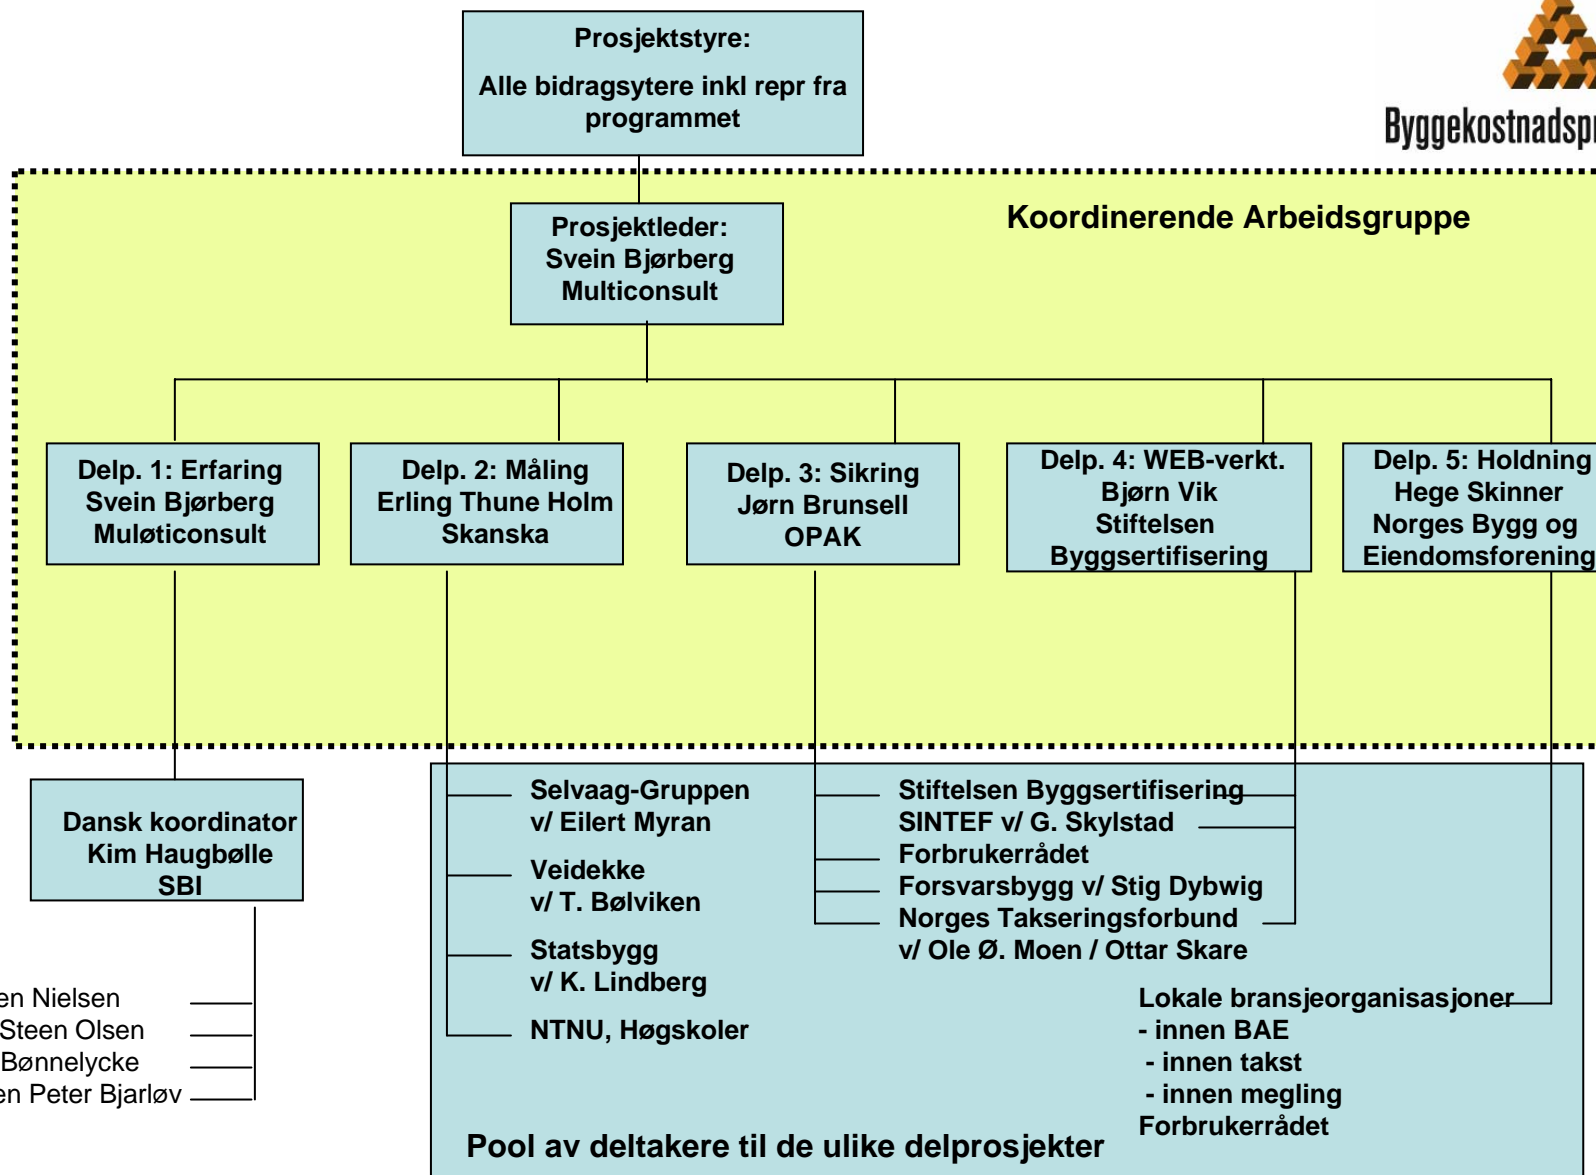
Prosjektstyre:

Alle bidragsytere inkl repr fra programmet

Byggekostnadspr

Koordinerende Arbeidsgruppe

Prosjektleder:
Svein Bjørberg
Multiconsult

Delp. 1: Erfaring
Svein Bjørberg
Muløticonsult

Delp. 2: Måling
Erling Thune Holm
Skanska

Delp. 3: Sikring
Jørn Brunsell
OPAK

Delp. 4: WEB-verkt.
Bjørn Vik
Stiftelsen
Byggsertifisering

Delp. 5: Holdning
Hege Skinner
Norges Bygg og
Eiendomsforening

Dansk koordinator
Kim Haugbølle
SBI

en Nielsen
Steen Olsen
Bønnelycke
en Peter Bjarløv

Selvaag-Gruppen
v/ Eilert Myran

Veidekke
v/ T. Bølviken

Statsbygg
v/ K. Lindberg

NTNU, Høgskoler

Stiftelsen Byggsertifisering
SINTEF v/ G. Skylstad
Forbrukerrådet
Forsvarsbygg v/ Stig Dybwig
Norges Takseringsforbund
v/ Ole Ø. Moen / Ottar Skare

Lokale bransjeorganisasjoner
- innen BAE
- innen takst
- innen megling
Forbrukerrådet

Pool av deltakere til de ulike delprosjekter